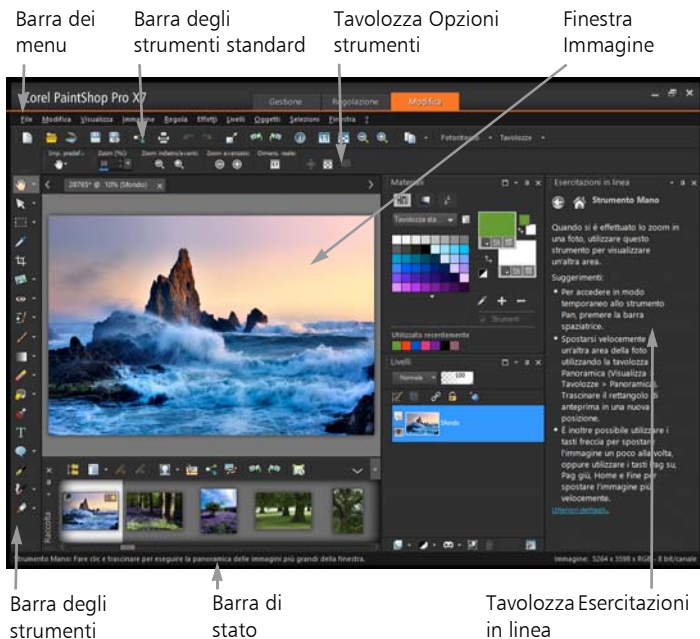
Barra dei menu

Barra degli strumenti standard

Tavolozza Opzioni strumenti

Finestra Immagine

Corel PaintShop Pro X7

Gestione

Regolazione

Modifica

File Modifica Visualizza Immagine Regola Effetti Livelli Oggetti Selezioni Finestra ?

Fotoritocco

Tavolozze

Zoom (%):

Zoom indietro/avanti

Zoom avanzato

Dimens. reali:

Materiali

Esercitazioni in linea

Strumento Mano

Quando si è effettuato lo zoom in una foto, utilizzare questo strumento per visualizzare un'altra area.

Suggerimenti:

• Per accedere in modo temporaneo allo strumento Pan, premere la barra spaziatrice.

• Spostarsi velocemente in un'altra area della foto utilizzando la tavolozza Panoramica (Visualizza > Tavolozze > Panoramica). Trascinare il rettangolo di anteprima in una nuova posizione.

• È inoltre possibile utilizzare i tasti freccia per spostare l'immagine un poco alla volta, oppure utilizzare i tasti Pag su, Pag giù, Home e Fine per spostare l'immagine più velocemente.

Ulteriori dettagli...

Utilizzato recentemente

Strumenti

Livelli

Normale

100

Sfondo

Raccolta

Strumento Mano: Fare clic e trascinare per eseguire la panoramica delle immagini più grandi della finestra.

Immagine: 5264 x 3598 x RGB - 8 bit/canale

Barra degli strumenti

Barra di stato

Tavolozza Esercitazioni in linea